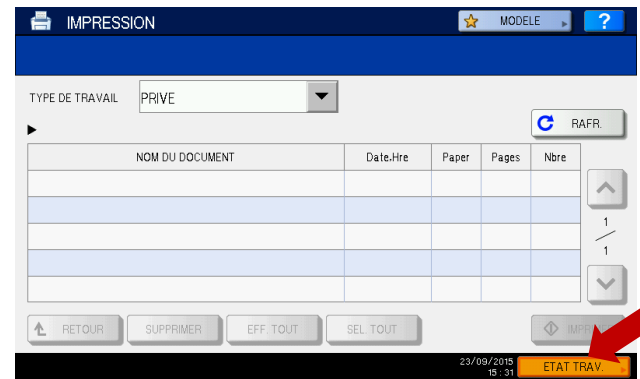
IMPRESSION

MODELE

?

TYPE DE TRAVAIL

PRIVE

RAFR.

| NOM DU DOCUMENT | Date.Hre | Paper | Pages | Nbre |
|---|---|---|---|---|
| | | | | |
| | | | | |
| | | | | |
| | | | | |
| | | | | |

1
/
1

RETOUR

SUPPRIMER

EFF. TOUT

SEL. TOUT

IMP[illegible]

23/09/2015
15 : 31

ETAT TRAV.